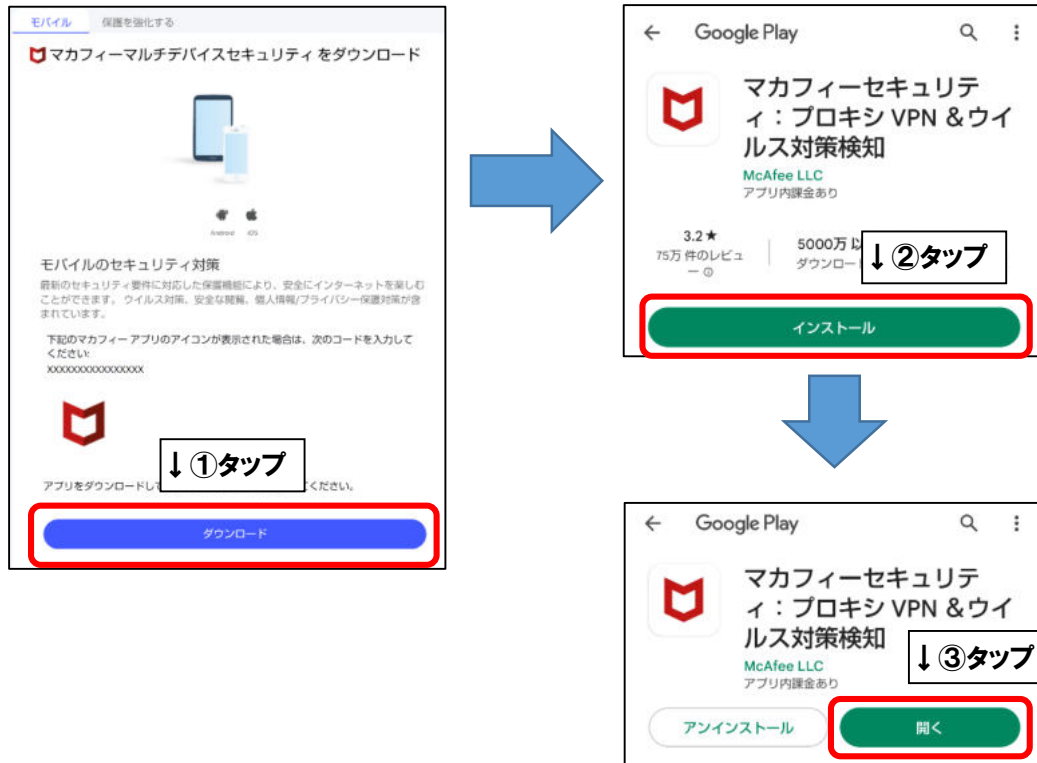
モバイル 保護を強化する

マカフィーマルチデバイスセキュリティ をダウンロード

Android iOS

モバイルのセキュリティ対策

最新のセキュリティ要件に対応した保護機能により、安全にインターネットを楽しむことができます。ウイルス対策、安全な閲覧、個人情報/プライバシー保護対策が含まれています。

下記のマカフィー アプリのアイコンが表示された場合は、次のコードを入力してください:
XXXXXXXXXXXXXXXXX

↓①タップ

アプリをダウンロードして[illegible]ください。

ダウンロード

← Google Play

マカフィーセキュリティ：プロキシ VPN &ウイルス対策検知
McAfee LLC
アプリ内課金あり

3.2★
75万 件のレビュー
5000万 以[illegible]
ダウンロー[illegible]

↓②タップ

インストール

← Google Play

マカフィーセキュリティ：プロキシ VPN &ウイルス対策検知
McAfee LLC
アプリ内課金あり

↓③タップ

アンインストール
開く